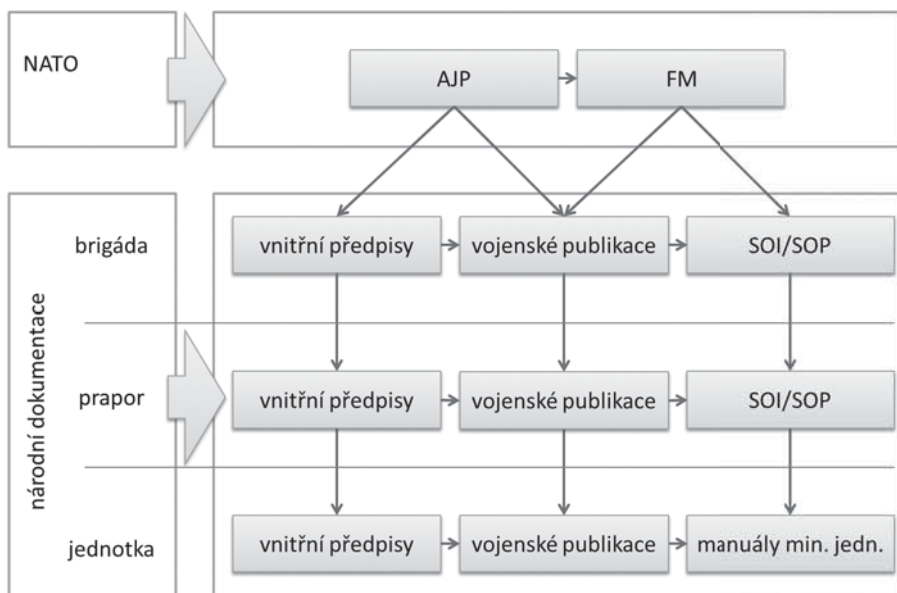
NATO

AJP

FM

národní dokumentace

brigáda

vnitřní předpisy

vojenské publikace

SOI/SOP

prapor

vnitřní předpisy

vojenské publikace

SOI/SOP

jednotka

vnitřní předpisy

vojenské publikace

manuály min. jedn.